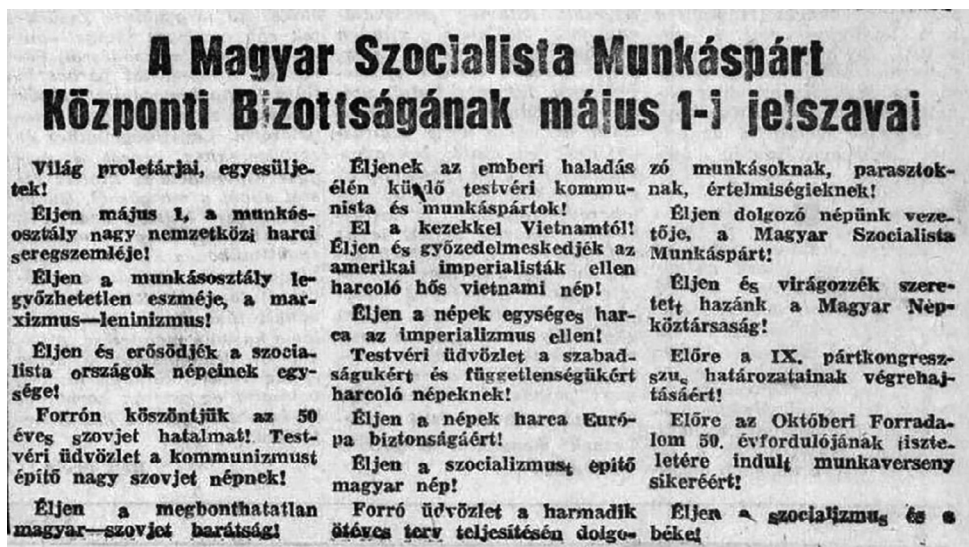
A Magyar Szocialista Munkáspárt Központi Bizottságának május 1-i jelszavai

Világ proletárjai, egyesüljetek!

Éljen május 1, a munkásosztály nagy nemzetközi harci seregszemléje!

Éljen a munkásosztály legyőzhetetlen eszméje, a marxizmus—leninizmus!

Éljen és erősödjék a szocialista országok népeinek egysége!

Forrón köszöntjük az 50 éves szovjet hatalmat! Testvéri üdvözlet a kommunizmust építő nagy szovjet népnek!

Éljen a megbonthatatlan magyar—szovjet barátság!

Éljenek az emberi haladás élén küzdő testvéri kommunista és munkáspártok!

El a kezekkel Vietnamtól! Éljen és győzedelmeskedjék az amerikai imperialisták ellen harcoló hős vietnami nép!

Éljen a népek egységes harca az imperializmus ellen!

Testvéri üdvözlet a szabadságukért és függetlenségükért harcoló népeknek!

Éljen a népek harca Európa biztonságáért!

Éljen a szocializmust építő magyar nép!

Forró üdvözlet a harmadik ötéves terv teljesítésén dolgozó munkásoknak, parasztoknak, értelmiségieknek!

Éljen dolgozó népünk vezetője, a Magyar Szocialista Munkáspárt!

Éljen és virágozzék szeretett hazánk a Magyar Népköztársaság!

Előre a IX. pártkongresszus határozatainak végrehajtásáért!

Előre az Októberi Forradalom 50. évfordulójának tiszteletére indult munkaverseny sikeréért!

Éljen a szocializmus és a béke!